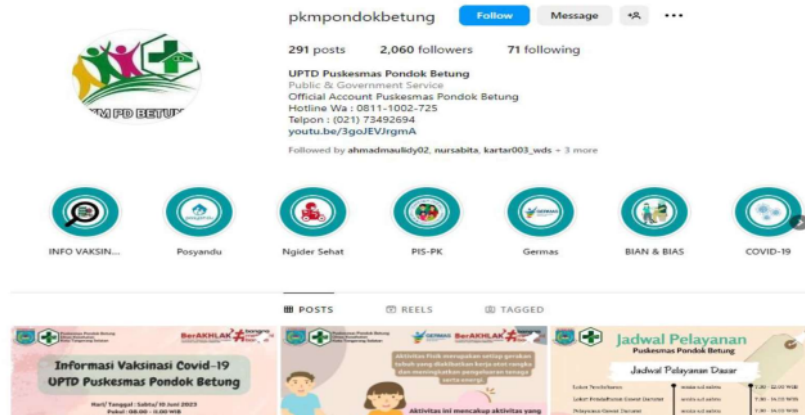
pkmpondokbetung Follow Message

291 posts 2,060 followers 71 following

UPTD Puskesmas Pondok Betung
Public & Government Service
Official Account Puskesmas Pondok Betung
Hotline Wa : 0811-1002-725
Telpon : (021) 73492694
youtu.be/3goJEVJrgmA

Followed by ahmadmaulidy02, nursabita, kartar003_wds + 3 more

M PD BETUN

INFO VAKSIN... Posyandu Ngider Sehat PIS-PK Germas BIAN & BIAS COVID-19

POSTS REELS TAGGED

Puskesmas Pondok Betung
BerAKHLAK
Informasi Vaksinasi Covid-19
UPTD Puskesmas Pondok Betung
Hari/ Tanggal : Sabtu/10 Juni 2023
Pukul : 08.00 - 0.00 WIB

GERMAS BerAKHLAK
Aktivitas Fisik merupakan setiap gerakan tubuh yang dihasilkan kerja otot rangka dan meningkatkan pengeluaran tenaga serta energi
Aktivitas ini mencakup aktivitas yang

Jadwal Pelayanan
Puskesmas Pondok Betung
Jadwal Pelayanan Dasar
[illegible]